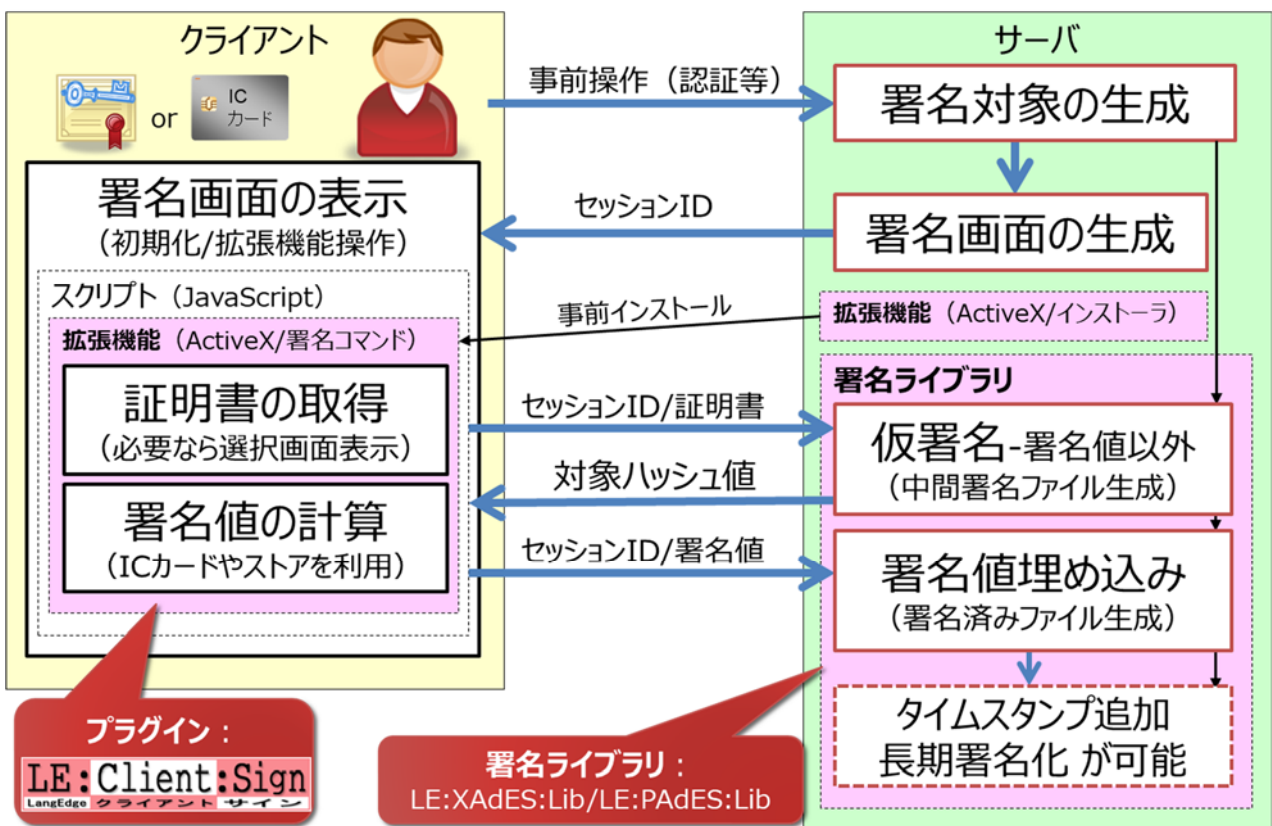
クライアント

or IC カード

署名画面の表示
（初期化/拡張機能操作）

スクリプト（JavaScript）

拡張機能（ActiveX/署名コマンド）

証明書の取得
（必要なら選択画面表示）

署名値の計算
（ICカードやストアを利用）

プラグイン：
LE:Client:Sign
LangEdge クライアント サイン

事前操作（認証等）

セッションID

事前インストール

セッションID/証明書

対象ハッシュ値

セッションID/署名値

サーバ

署名対象の生成

署名画面の生成

拡張機能（ActiveX/インストーラ）

署名ライブラリ

仮署名-署名値以外
（中間署名ファイル生成）

署名値埋め込み
（署名済みファイル生成）

タイムスタンプ追加
長期署名化 が可能

署名ライブラリ：
LE:XAdES:Lib/LE:PAdES:Lib